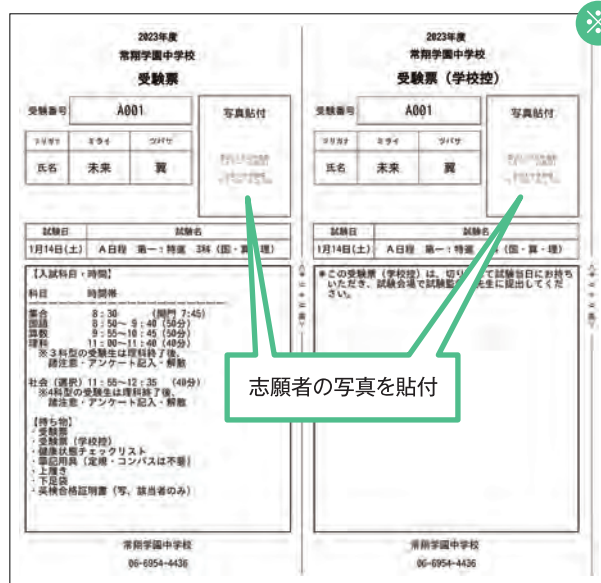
2023年度
常翔学園中学校
受験票

受験番号 A001
写真貼付
フリガナ ミライ ツバサ
氏名 未来 翼

試験日 試験名
1月14日(土) A日程 第一:特進 3科(国・算・理)

【入試科目・時間】
科目 時間帯
集合 8:30 (開門 7:45)
国語 8:50～9:40(50分)
算数 9:55～10:45(50分)
理科 11:00～11:40(40分)
※3科型の受験生は理科終了後、諸注意・アンケート記入・解散
社会(選択)11:55～12:35 (40分)
※4科型の受験生は理科終了後、諸注意・アンケート記入・解散

【持ち物】
・受験票
・受験票(学校控)
・健康状態チェックリスト
・筆記用具(定規・コンパスは不要)
・上履き
・下足袋
・英検合格証明書(写、該当者のみ)

常翔学園中学校
06-6954-4436

2023年度
常翔学園中学校
受験票(学校控)

受験番号 A001
写真貼付
フリガナ ミライ ツバサ
氏名 未来 翼

試験日 試験名
1月14日(土) A日程 第一:特進 3科(国・算・理)

※この受験票(学校控)は、切り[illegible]て試験当日にお持ちいただき、試験会場で試験監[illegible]生に提出してください。

志願者の写真を貼付

常翔学園中学校
06-6954-4436